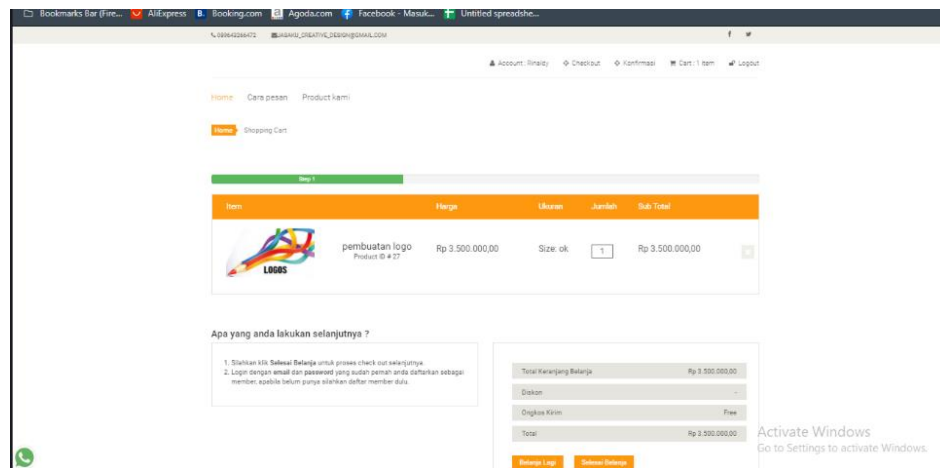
Bookmarks Bar (Fire... AliExpress Booking.com Agoda.com Facebook - Masuk... Untitled spreadshe...

089642266472 JASAKU_CREATIVE_DESIGN@GMAIL.COM

Account : Rinaldy Checkout Konfirmasi Cart : 1 item Logout

Home Cara pesan Product kami

Home Shopping Cart

Step 1

| Item | Harga | Ukuran | Jumlah | Sub Total |
|---|---|---|---|---|
| LOGOS pembuatan logo Product ID # 27 | Rp 3.500.000,00 | Size: ok | 1 | Rp 3.500.000,00 |

Apa yang anda lakukan selanjutnya ?

1. Silahkan klik Selesai Belanja untuk proses check out selanjutnya.
2. Login dengan email dan password yang sudah pernah anda daftarkan sebagai member, apabila belum punya silahkan daftar member dulu.

| | |
|---|---|
| Total Keranjang Belanja | Rp 3.500.000,00 |
| Diskon | - |
| Ongkos Kirim | Free |
| Total | Rp 3.500.000,00 |

Belanja Lagi Selesai Belanja

Activate Windows
Go to Settings to activate Windows.